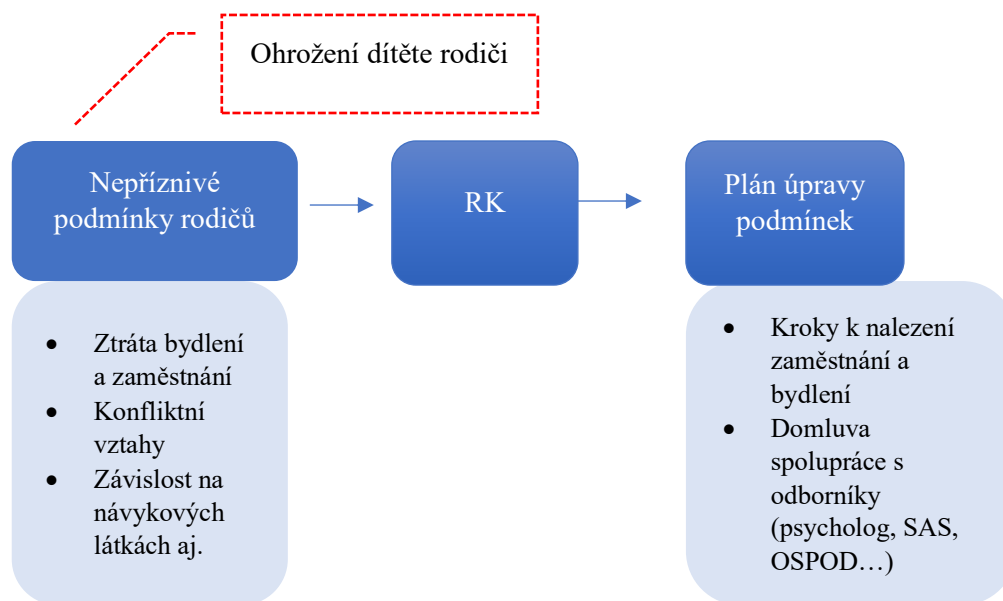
Ohrožení dítěte rodiči

Nepříznivé podmínky rodičů

- Ztráta bydlení a zaměstnání
- Konfliktní vztahy
- Závislost na návykových látkách aj.

RK

Plán úpravy podmínek

- Kroky k nalezení zaměstnání a bydlení
- Domluva spolupráce s odborníky (psycholog, SAS, OSPOD…)